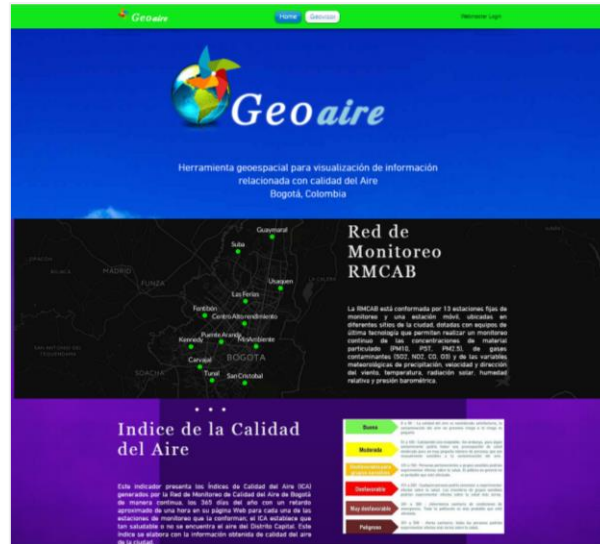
Geoaire Home Geovisor Welcome Login

Geoaire

Herramienta geoespacial para visualización de información relacionada con calidad del Aire
Bogotá, Colombia

Guaymaral
Suba
Usaquen
Las Ferias
MADRID
FUNZA
Fontibón
Centro Alto rendimiento
Puente Aranda
Kennedy
MinAmbiente
BOGOTA
Carvajal
Tunal
San Cristobal
SOACHA

Red de Monitoreo RMCAB

La RMCAB está conformada por 13 estaciones fijas de monitoreo y una estación móvil, ubicadas en diferentes sitios de la ciudad, dotadas con equipos de última tecnología que permiten realizar un monitoreo continuo de las concentraciones de material particulado (PM10, PST, PM2.5), de gases contaminantes (SO2, NO2, CO, O3) y de las variables meteorológicas de precipitación, velocidad y dirección del viento, temperatura, radiación solar, humedad relativa y presión barométrica.

Indice de la Calidad del Aire

Este indicador presenta los Índices de Calidad del Aire (ICA) generados por la Red de Monitoreo de Calidad del Aire de Bogotá de manera continua, los 365 días del año con un retardo aproximado de una hora en su página Web para cada una de las estaciones de monitoreo que la conforman, el ICA establece que tan saludable o no se encuentra el aire del Distrito Capital. Este índice se elabora con la información obtenida de calidad del aire de la ciudad.

| | |
|---|---|
| Buena | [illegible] |
| Moderada | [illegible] |
| Dañina a la salud para grupos sensibles | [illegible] |
| Desfavorable | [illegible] |
| Muy desfavorable | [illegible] |
| Peligrosa | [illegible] |